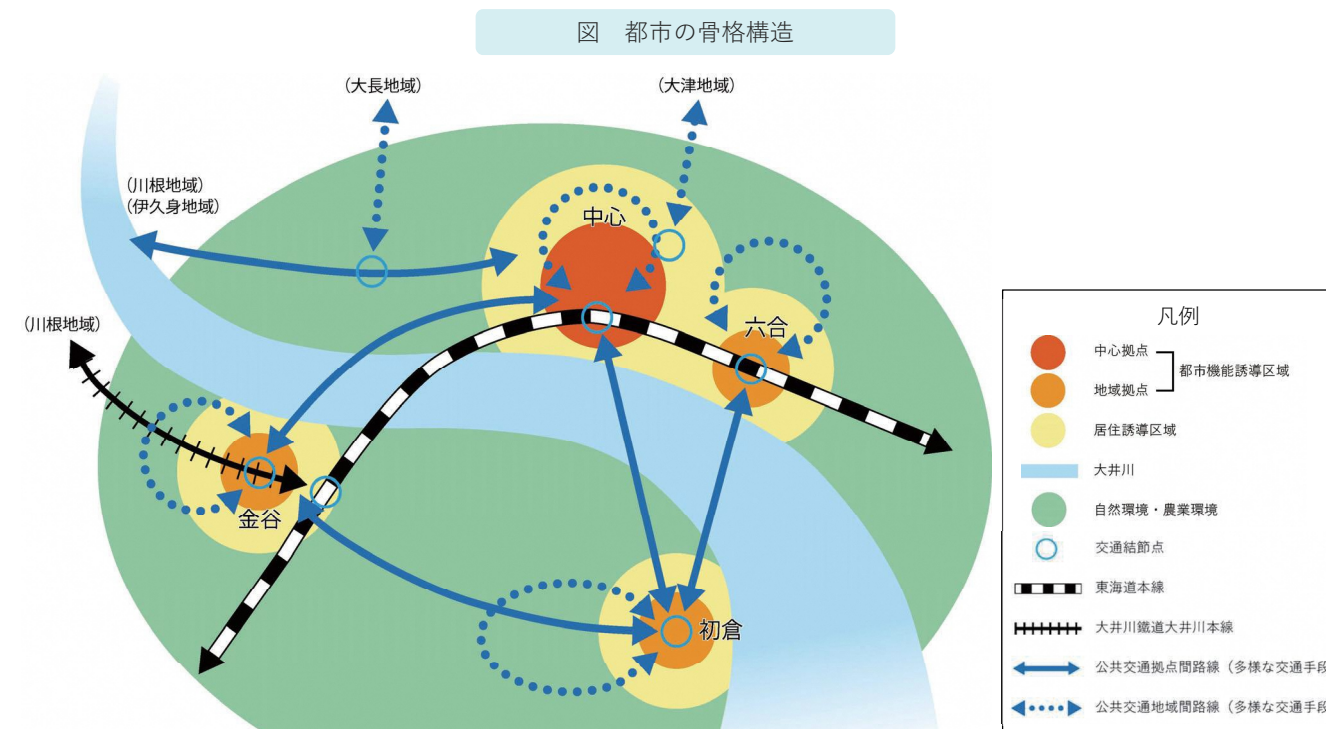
図　都市の骨格構造

（大長地域）

（大津地域）

（川根地域）
（伊久身地域）

（川根地域）

中心

六合

金谷

初倉

凡例

中心拠点
地域拠点
都市機能誘導区域
居住誘導区域
大井川
自然環境・農業環境
交通結節点
東海道本線
大井川鐵道大井川本線
公共交通拠点間路線（多様な交通手段
公共交通地域間路線（多様な交通手段